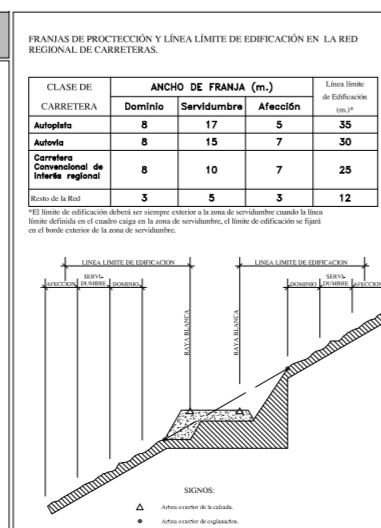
FRANJAS DE PROCTECCIÓN Y LÍNEA LÍMITE DE EDIFICACIÓN EN LA RED REGIONAL DE CARRETERAS.

| CLASE DE CARRETERA | ANCHO DE FRANJA (m.) Dominio | Servidumbre | Afección | Línea límite de Edificación (m.)* |
|---|---|---|---|---|
| Autopista | 8 | 17 | 5 | 35 |
| Autovía | 8 | 15 | 7 | 30 |
| Carretera Convencional de interés regional | 8 | 10 | 7 | 25 |
| Resto de la Red | 3 | 5 | 3 | 12 |

*El límite de edificación deberá ser siempre exterior a la zona de servidumbre cuando la línea límite definida en el cuadro caiga en la zona de servidumbre, el límite de edificación se fijará en el borde exterior de la zona de servidumbre.

LINEA LIMITE DE EDIFICACION
AFECCION
SERVI-DUMBRE
DOMINIO
RAYA BLANCA
RAYA BLANCA
LINEA LIMITE DE EDIFICACION
DOMINIO
SERVI-DUMBRE
AFECCION

SIGNOS:
Arista exterior de la calzada.
Arista exterior de explanación.